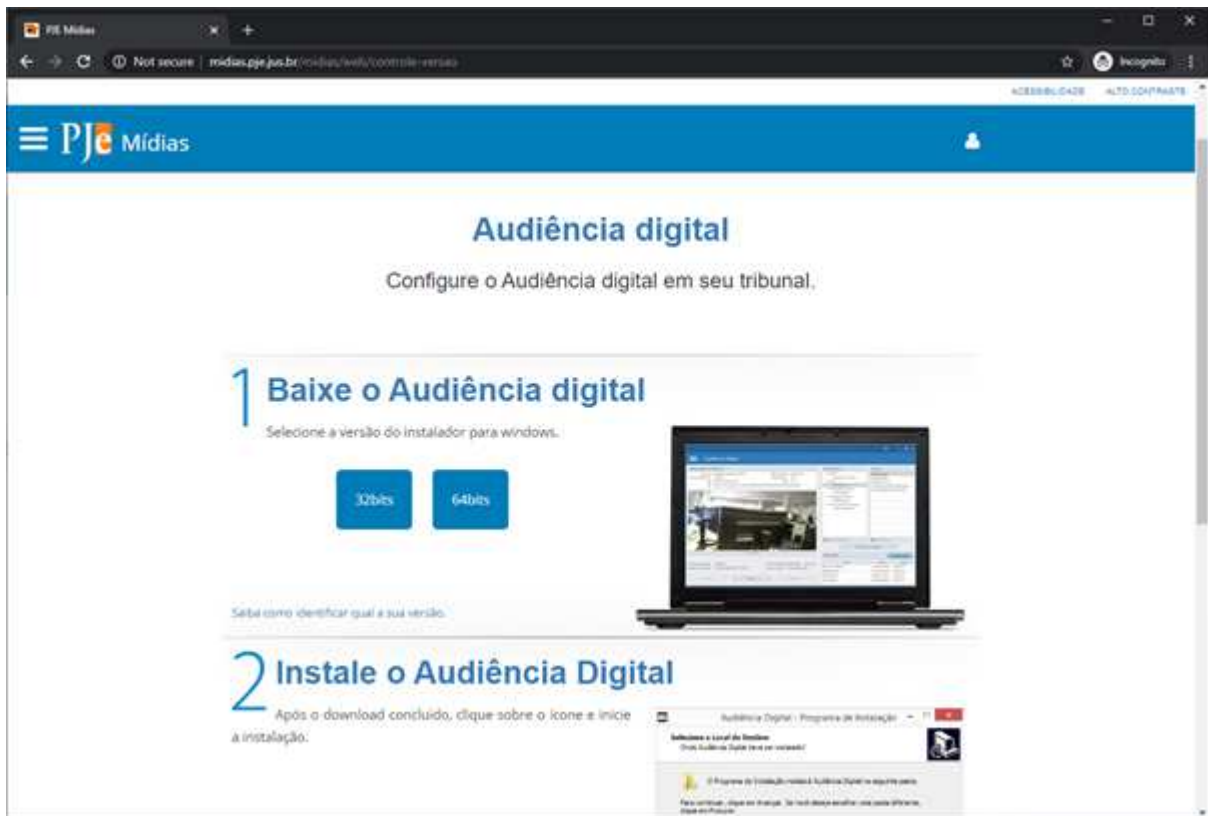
PJE Mídias

Not secure | midias.pje.jus.br/midias/web/controle-versao

Incognito

ACESSIBILIDADE ALTO CONTRASTE

PJe Mídias

Audiência digital

Configure o Audiência digital em seu tribunal.

1 Baixe o Audiência digital

Selecione a versão do instalador para windows.

32bits

64bits

Saiba como identificar qual a sua versão.

2 Instale o Audiência Digital

Após o download concluído, clique sobre o ícone e inicie a instalação.

Audiência Digital - Programa de Instalação

Selecione o Local de Destino
Onde Audiência Digital deve ser instalado?

O Programa de Instalação instalará Audiência Digital na seguinte pasta.

Para continuar, clique em Avançar. Se você deseja escolher uma pasta diferente, clique em Procurar.